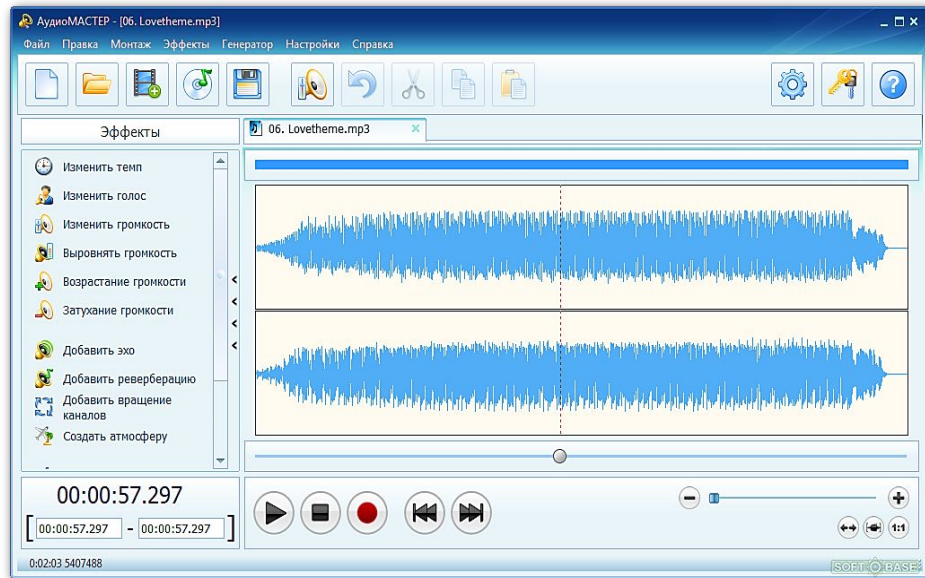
АудиоМАСТЕР - [06. Lovetheme.mp3]

Файл Правка Монтаж Эффекты Генератор Настройки Справка

Эффекты

06. Lovetheme.mp3

Изменить темп
Изменить голос
Изменить громкость
Выровнять громкость
Возрастание громкости
Затухание громкости
Добавить эхо
Добавить реверберацию
Добавить вращение каналов
Создать атмосферу

00:00:57.297

[ 00:00:57.297 - 00:00:57.297 ]

1:1

0:02:03 5407488

SOFT BASE